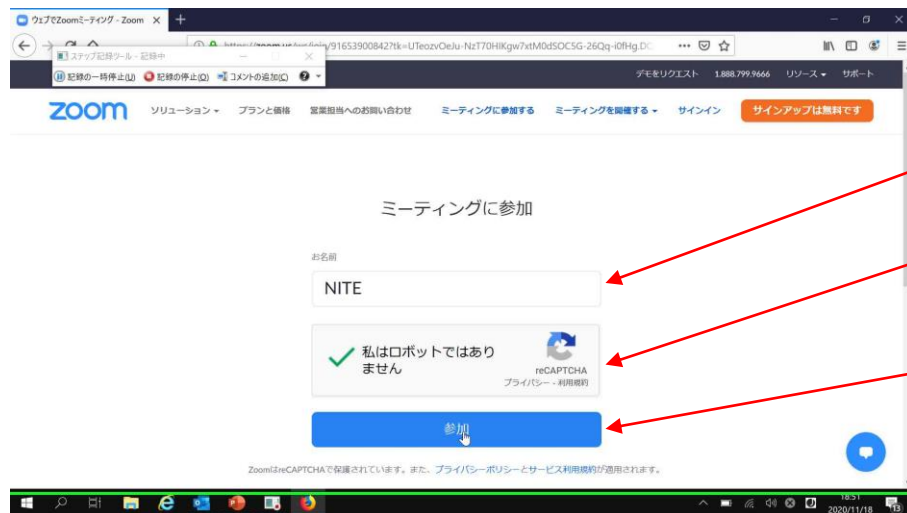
ウェブでZoomミーティング - Zoom

ステップ記録ツール - 記録中

記録の一時停止(U) 記録の停止(O) コメントの追加(C)

https://zoom.us/wc/join/91653900842?tk=UTeozvOeJu-NzT70HIKgw7xtM0dSOC5G-26Qq-i0fHg.DC

デモをリクエスト 1.888.799.9666 リソース サポート

zoom ソリューション プランと価格 営業担当へのお問い合わせ ミーティングに参加する ミーティングを開催する サインイン サインアップは無料です

ミーティングに参加

お名前

NITE

私はロボットではありません

reCAPTCHA
プライバシー - 利用規約

参加

ZoomはreCAPTCHAで保護されています。また、プライバシーポリシーとサービス利用規約が適用されます。

18:51
2020/11/18